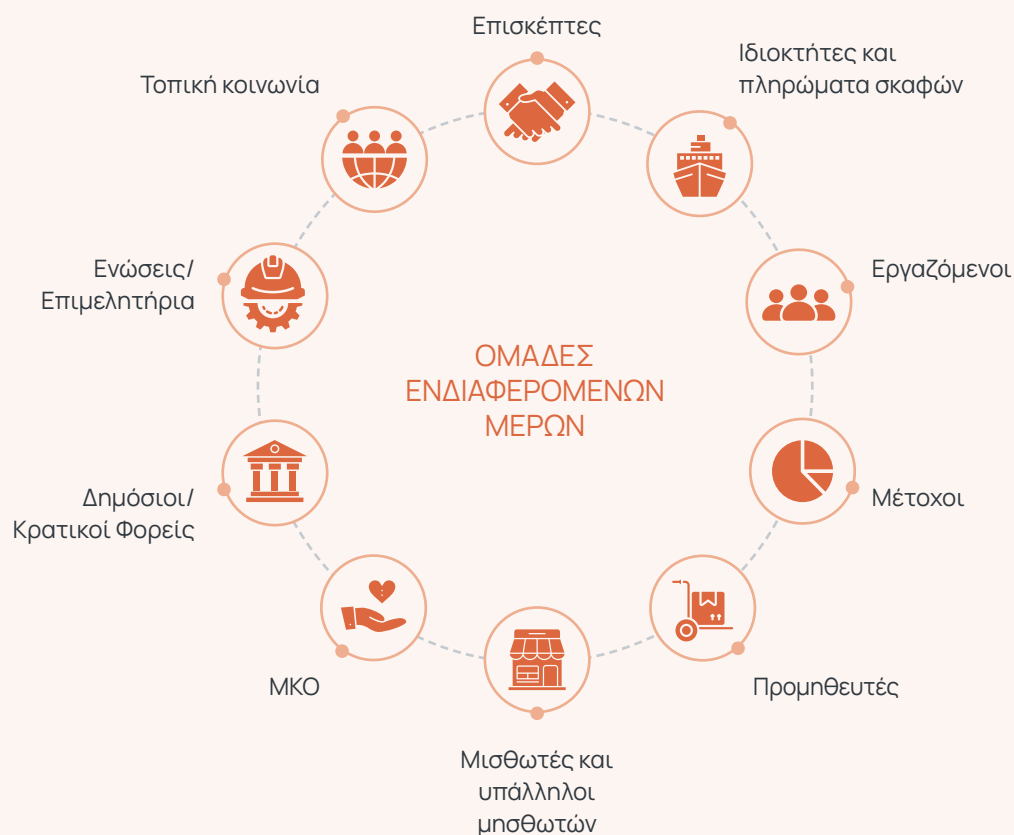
Επισκέπτες

Ιδιοκτήτες και πληρώματα σκαφών

Τοπική κοινωνία

Εργαζόμενοι

Ενώσεις/ Επιμελητήρια

ΟΜΑΔΕΣ ΕΝΔΙΑΦΕΡΟΜΕΝΩΝ ΜΕΡΩΝ

Δημόσιοι/ Κρατικοί Φορείς

Μέτοχοι

ΜΚΟ

Προμηθευτές

Μισθωτές και υπάλληλοι μισθωτών